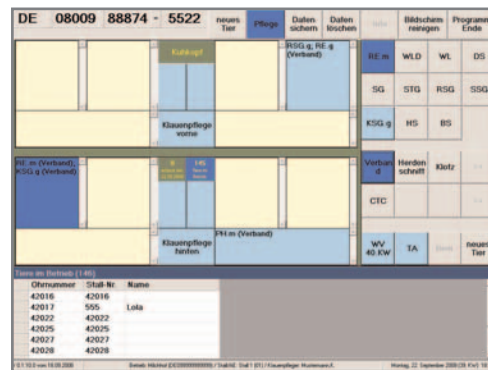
DE 08009 88874 - 5522

neues Tier

Pflege

Daten sichern

Daten löschen

Info

Bildschirm reinigen

Programm Ende

Kuhkopf

RSG.g; RE.g (Verband)

Klauenpflege vorne

RE.m

WLD

WL

DS

SG

STG

RSG

SSG

KSG.g

HS

BS

RE.m (Verband); KSG.g (Verband)

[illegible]

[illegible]

Klauenpflege hinten

PH.m (Verband)

Verband

Herden schnitt

Klotz

CTC

WV 40.KW

TA

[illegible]

neues Tier

Tiere im Betrieb (146)

| Ohrnummer | Stall-Nr. | Name |
|---|---|---|
| 42016 | 42016 | |
| 42017 | 555 | Lola |
| 42022 | 42022 | |
| 42025 | 42025 | |
| 42027 | 42027 | |
| 42028 | 42028 | |

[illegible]